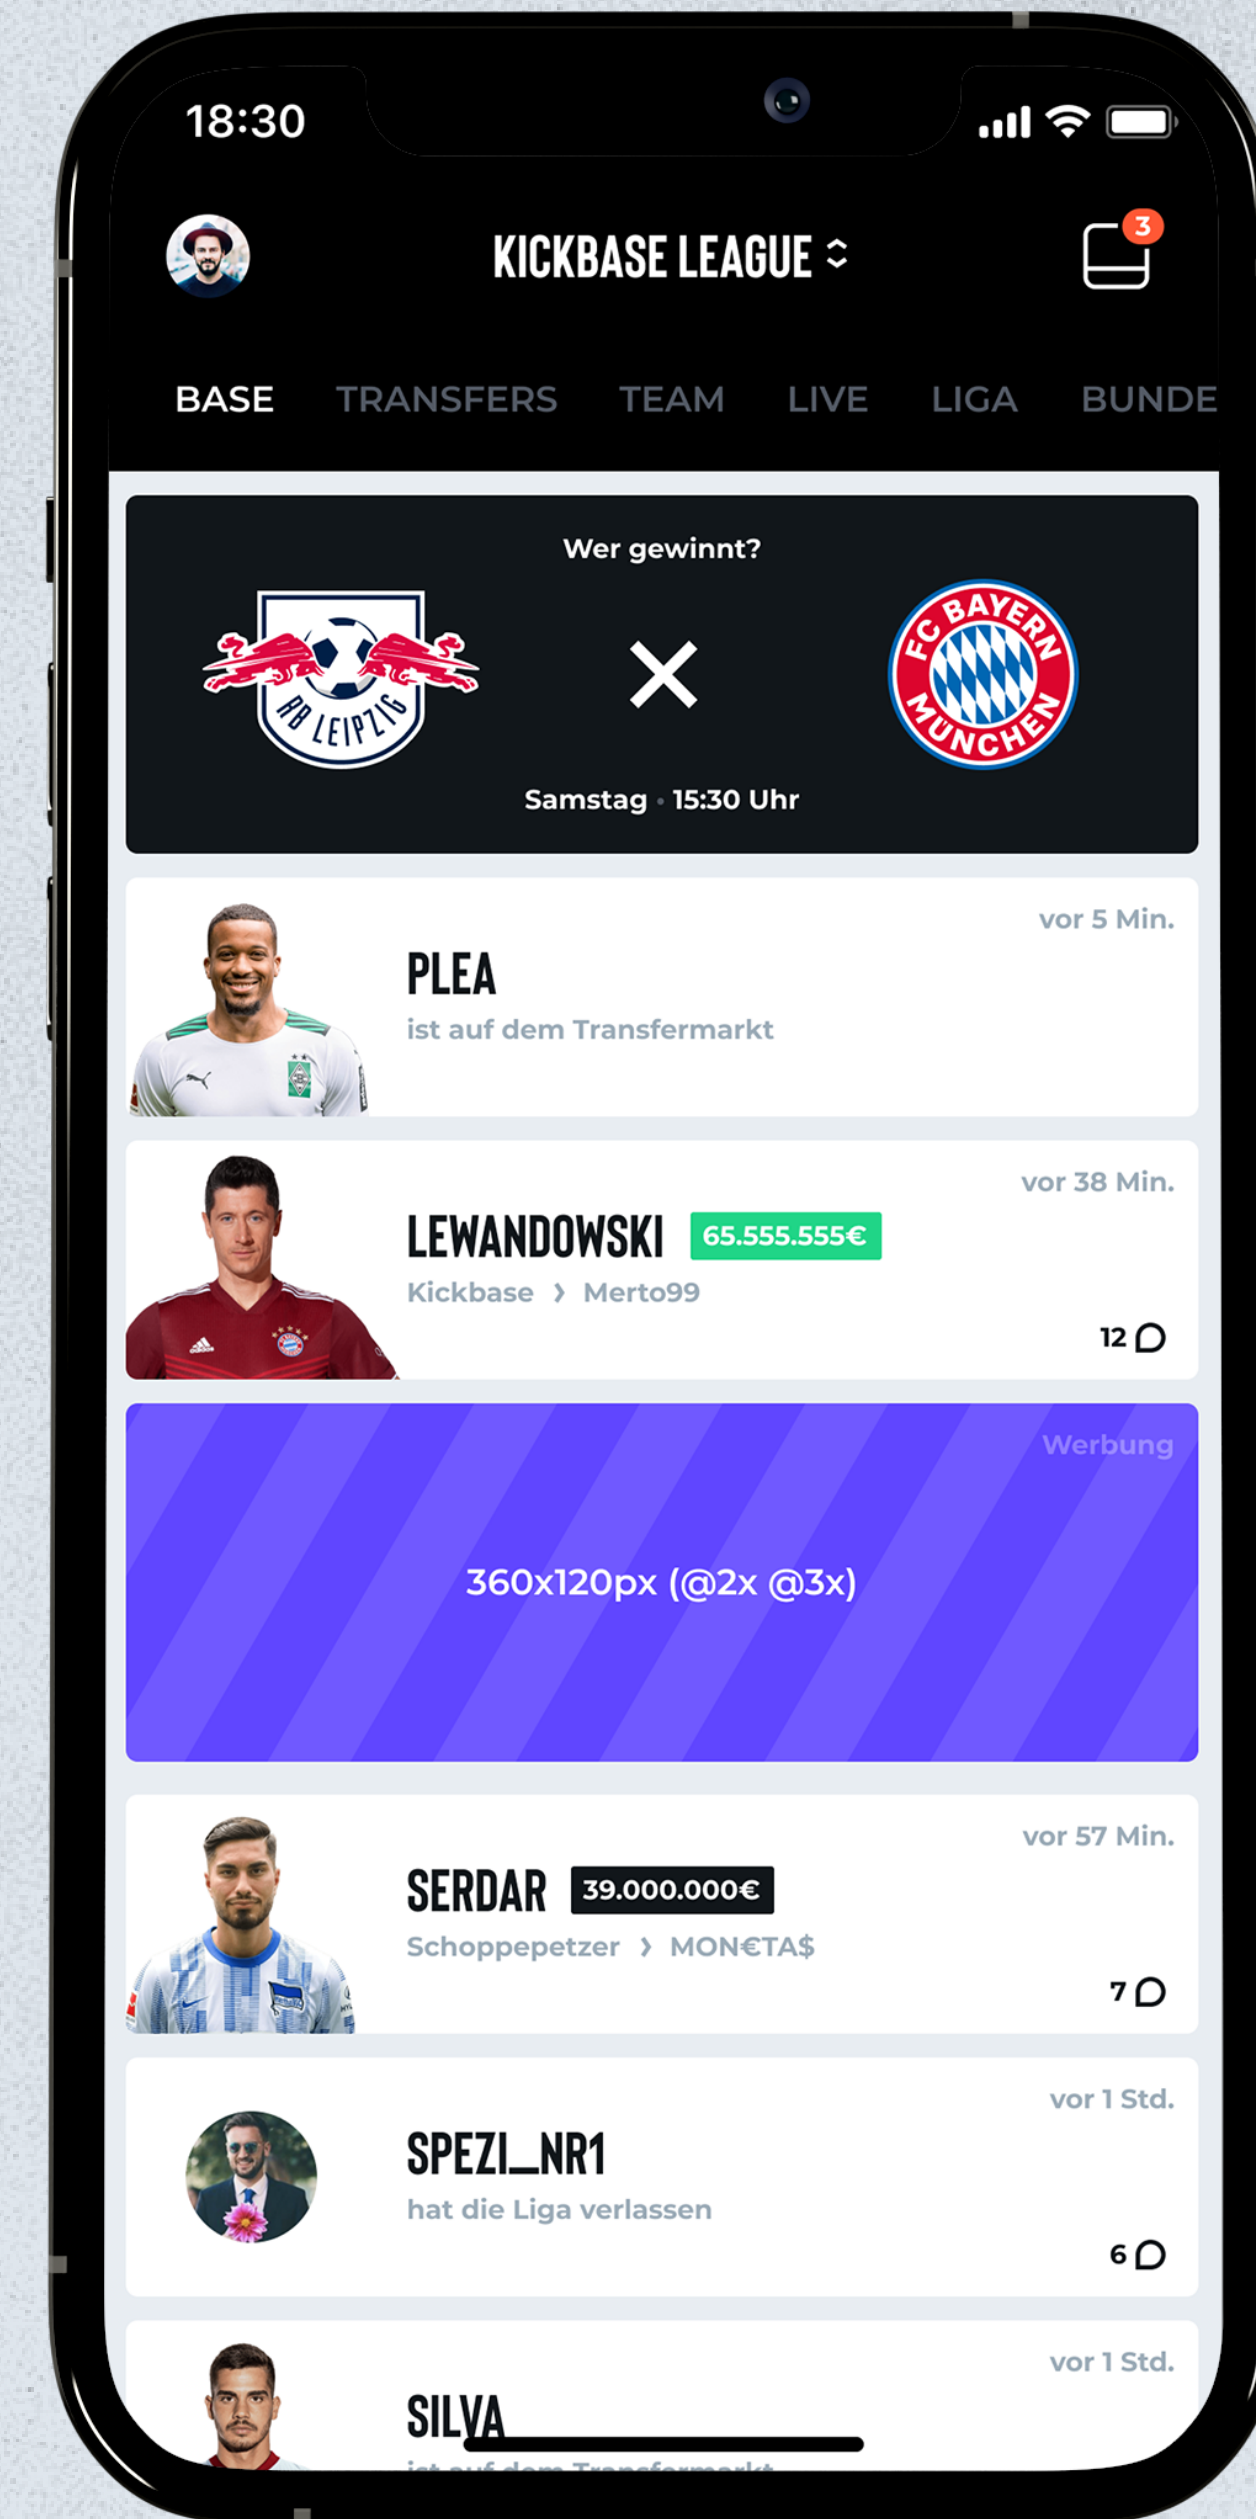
18:30

KICKBASE LEAGUE

3

BASE TRANSFERS TEAM LIVE LIGA BUNDE

Wer gewinnt?

RB LEIPZIG

FC BAYERN MÜNCHEN

Samstag · 15:30 Uhr

vor 5 Min.
PLEA
ist auf dem Transfermarkt

vor 38 Min.
LEWANDOWSKI 65.555.555€
Kickbase › Merto99
12

Werbung
360x120px (@2x @3x)

vor 57 Min.
SERDAR 39.000.000€
Schoppepetzer › MON€TA$
7

vor 1 Std.
SPEZI_NR1
hat die Liga verlassen
6

vor 1 Std.
SILVA
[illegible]